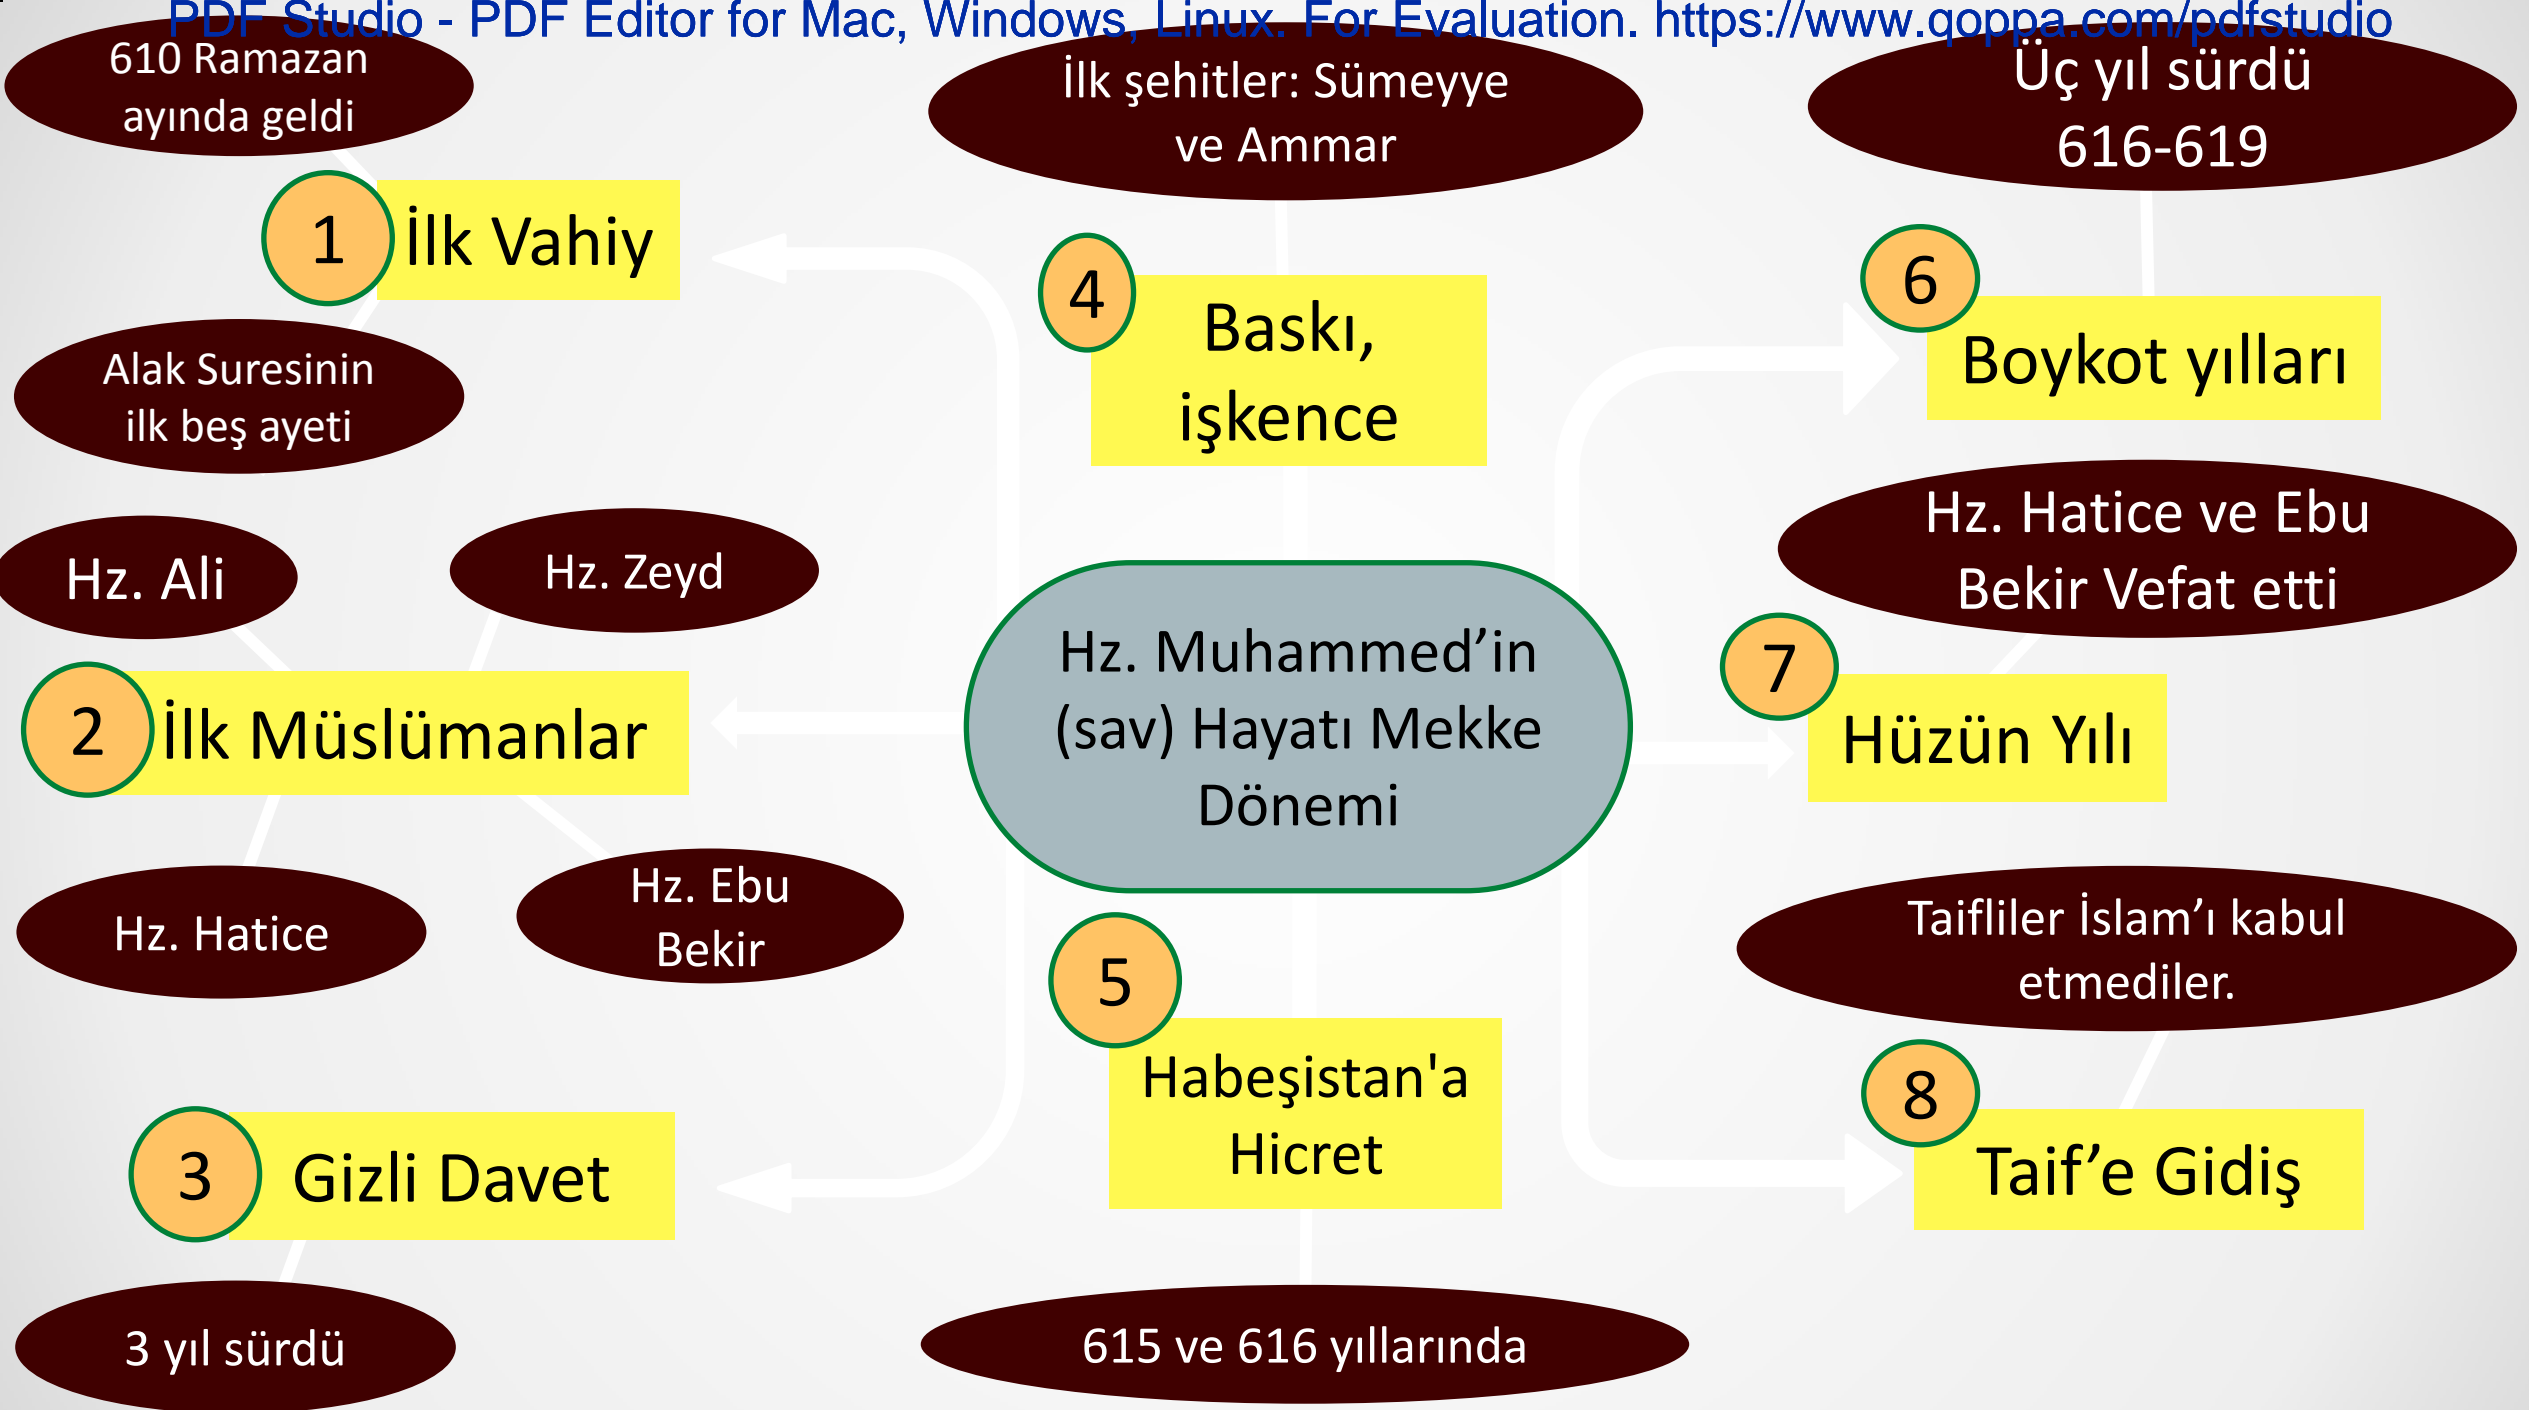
PDF Studio - PDF Editor for Mac, Windows, Linux. For Evaluation. https://www.qoppa.com/pdfstudio

610 Ramazan ayında geldi

1 İlk Vahiy

Alak Suresinin ilk beş ayeti

İlk şehitler: Sümeyye ve Ammar

4 Baskı, işkence

Üç yıl sürdü 616-619

6 Boykot yılları

Hz. Ali

Hz. Zeyd

2 İlk Müslümanlar

Hz. Hatice

Hz. Ebu Bekir

Hz. Muhammed'in (sav) Hayatı Mekke Dönemi

Hz. Hatice ve Ebu Bekir Vefat etti

7 Hüzün Yılı

Taifliler İslam'ı kabul etmediler.

8 Taif'e Gidiş

5 Habeşistan'a Hicret

615 ve 616 yıllarında

3 Gizli Davet

3 yıl sürdü